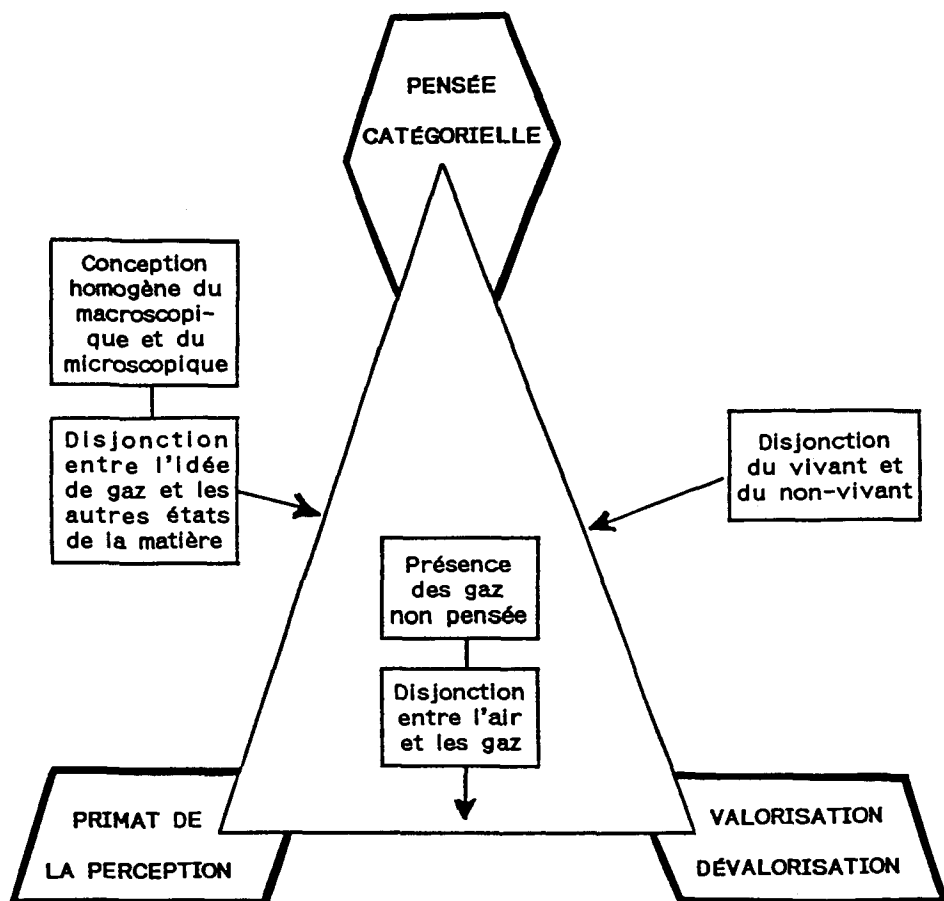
PENSÉE CATÉGORIELLE

Conception homogène du macroscopique et du microscopique

Disjonction entre l'idée de gaz et les autres états de la matière

Disjonction du vivant et du non-vivant

Présence des gaz non pensée

Disjonction entre l'air et les gaz

PRIMAT DE LA PERCEPTION

VALORISATION DÉVALORISATION